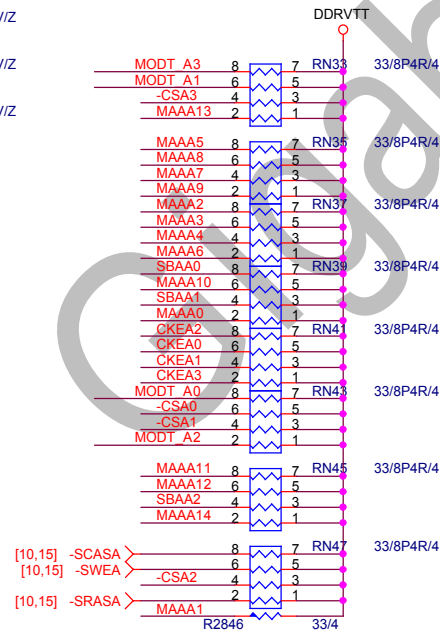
V/Z
DDRVTT
V/Z
MODT_A3 8 7 RN33 33/8P4R/4
MODT_A1 6 5
-CSA3 4 3
V/Z
MAAA13 2 1
MAAA5 8 7 RN35 33/8P4R/4
MAAA8 6 5
MAAA7 4 3
MAAA9 2 1
MAAA2 8 7 RN37 33/8P4R/4
MAAA3 6 5
MAAA4 4 3
MAAA6 2 1
SBAA0 8 7 RN39 33/8P4R/4
MAAA10 6 5
SBAA1 4 3
MAAA0 2 1
CKEA2 8 7 RN41 33/8P4R/4
CKEA0 6 5
CKEA1 4 3
CKEA3 2 1
MODT_A0 8 7 RN43 33/8P4R/4
-CSA0 6 5
-CSA1 4 3
MODT_A2 2 1
MAAA11 8 7 RN45 33/8P4R/4
MAAA12 6 5
SBAA2 4 3
MAAA14 2 1
[10,15] -SCASA 8 7 RN47 33/8P4R/4
[10,15] -SWEA 6 5
-CSA2 4 3
[10,15] -SRASA 2 1
MAAA1
R2846 33/4